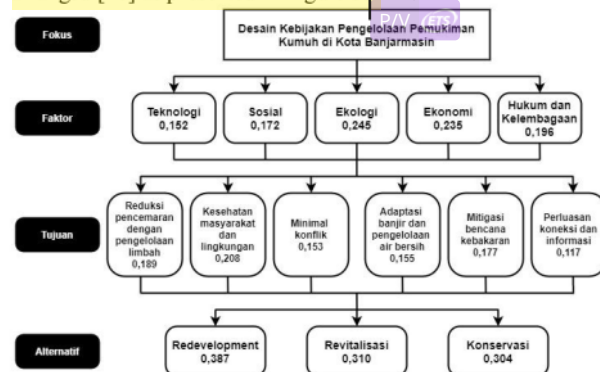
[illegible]

P/V (ETS)

Fokus

Desain Kebijakan Pengelolaan Pemukiman Kumuh di Kota Banjarmasin

Faktor

Teknologi 0,152

Sosial 0,172

Ekologi 0,245

Ekonomi 0,235

Hukum dan Kelembagaan 0,196

Tujuan

Reduksi pencemaran dengan pengelolaan limbah 0,189

Kesehatan masyarakat dan lingkungan 0,208

Minimal konflik 0,153

Adaptasi banjir dan pengelolaan air bersih 0,155

Mitigasi bencana kebakaran 0,177

Perluasan koneksi dan informasi 0,117

Alternatif

Redevelopment 0,387

Revitalisasi 0,310

Konservasi 0,304